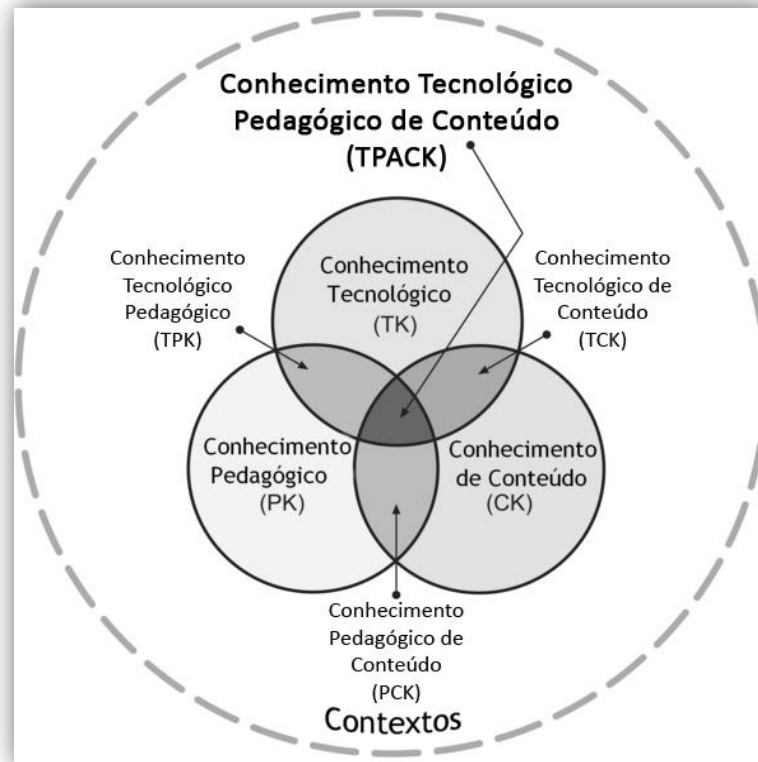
Conhecimento Tecnológico Pedagógico de Conteúdo (TPACK)

Conhecimento Tecnológico Pedagógico (TPK)

Conhecimento Tecnológico (TK)

Conhecimento Tecnológico de Conteúdo (TCK)

Conhecimento Pedagógico (PK)

Conhecimento de Conteúdo (CK)

Conhecimento Pedagógico de Conteúdo (PCK)

Contextos